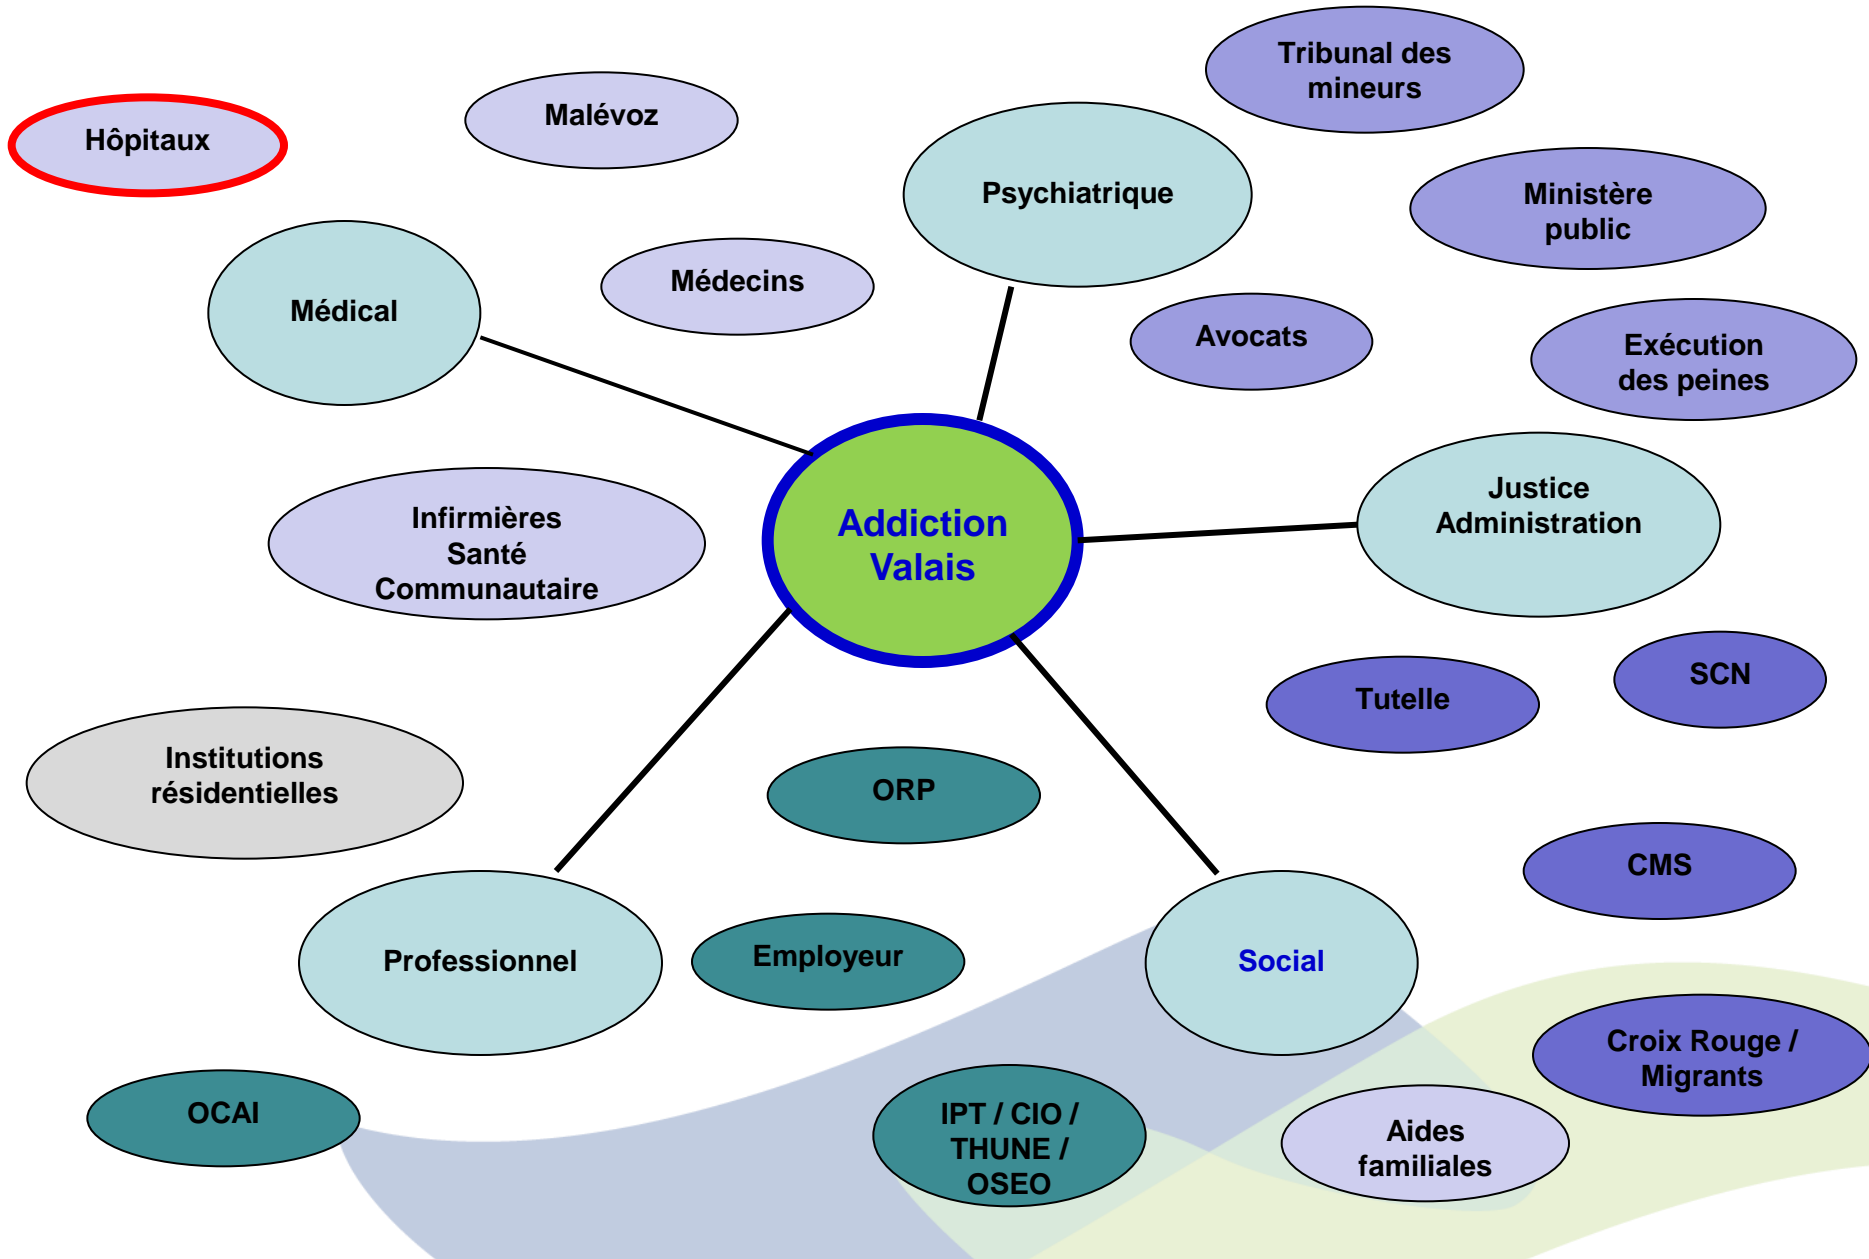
Hôpitaux

Malévoz

Tribunal des mineurs

Psychiatrique

Ministère public

Médical

Médecins

Avocats

Exécution des peines

Addiction Valais

Justice Administration

Infirmières Santé Communautaire

SCN

Tutelle

Institutions résidentielles

ORP

CMS

Professionnel

Employeur

Social

Croix Rouge / Migrants

OCAI

IPT / CIO / THUNE / OSEO

Aides familiales